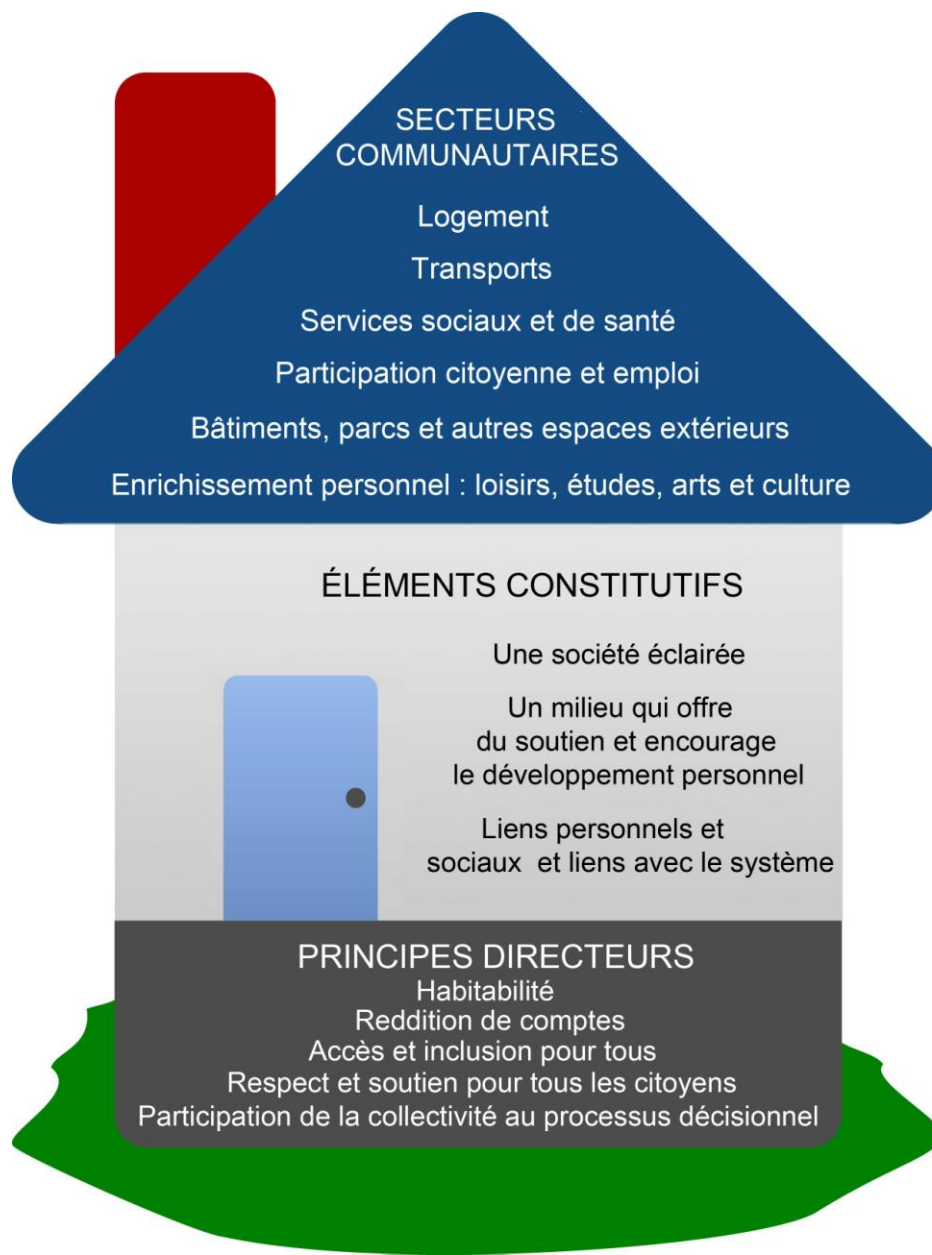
SECTEURS COMMUNAUTAIRES

Logement

Transports

Services sociaux et de santé

Participation citoyenne et emploi

Bâtiments, parcs et autres espaces extérieurs

Enrichissement personnel : loisirs, études, arts et culture

ÉLÉMENTS CONSTITUTIFS

Une société éclairée

Un milieu qui offre du soutien et encourage le développement personnel

Liens personnels et sociaux et liens avec le système

PRINCIPES DIRECTEURS

Habitabilité

Reddition de comptes

Accès et inclusion pour tous

Respect et soutien pour tous les citoyens

Participation de la collectivité au processus décisionnel